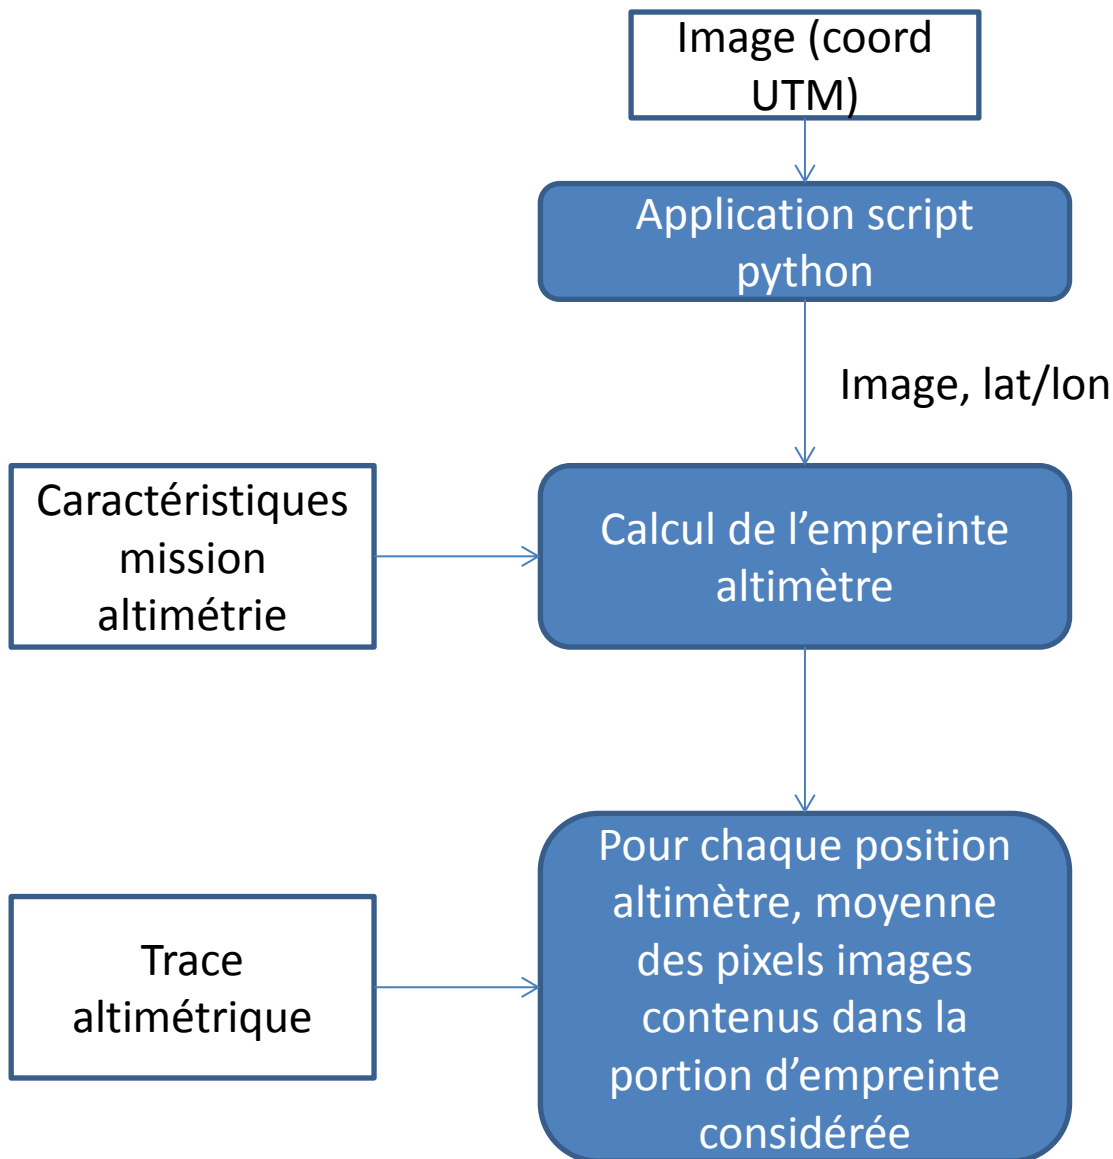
Image (coord UTM)

Application script python

Image, lat/lon

Caractéristiques mission altimétrie

Calcul de l’empreinte altimètre

Trace altimétrique

Pour chaque position altimètre, moyenne des pixels images contenus dans la portion d’empreinte considérée